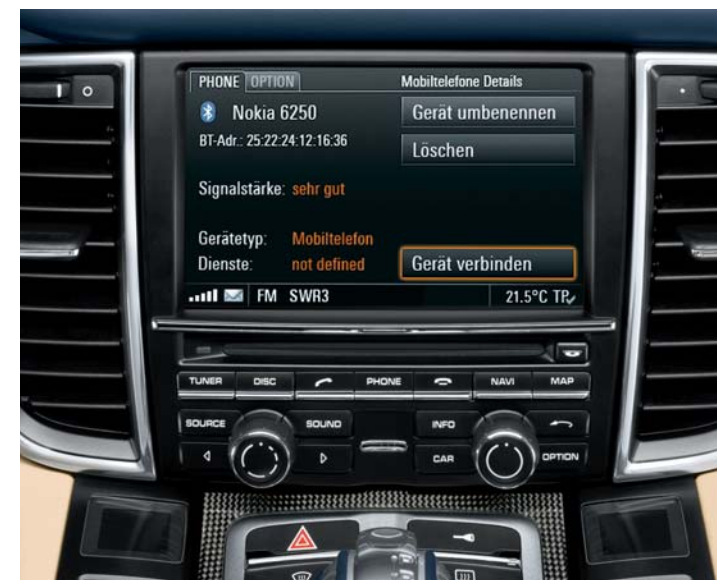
PHONE OPTION
Mobiltelefone Details

Nokia 6250
BT-Adr.: 25:22:24:12:16:36

Gerät umbenennen
Löschen

Signalstärke: sehr gut

Gerätetyp: Mobiltelefon
Dienste: not defined

Gerät verbinden

FM SWR3
21.5°C TP

TUNER
DISC
PHONE
NAVI
MAP
SOURCE
SOUND
INFO
CAR
OPTION